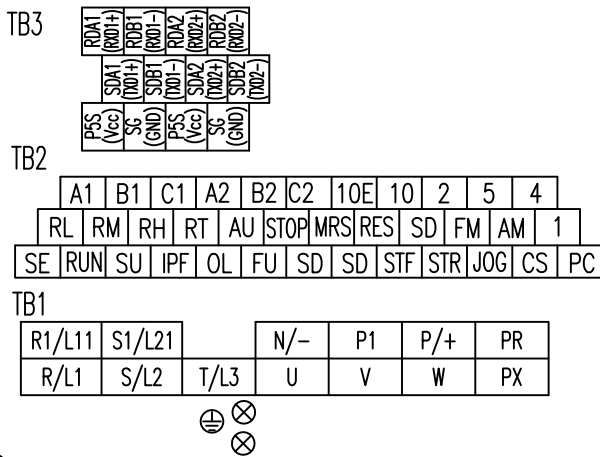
TB3

| RDA1 (RXD1+) | RDB1 (RXD1-) | RDA2 (RXD2+) | RDB2 (RXD2-) |
|---|---|---|---|

| SDA1 (TXD1+) | SDB1 (TXD1-) | SDA2 (TXD2+) | SDB2 (TXD2-) |
|---|---|---|---|

| P5S (Vcc) | SC (GND) | P5S (Vcc) | SC (GND) |
|---|---|---|---|

TB2

| A1 | B1 | C1 | A2 | B2 | C2 | 10E | 10 | 2 | 5 | 4 |
|---|---|---|---|---|---|---|---|---|---|---|

| RL | RM | RH | RT | AU | STOP | MRS | RES | SD | FM | AM | 1 |
|---|---|---|---|---|---|---|---|---|---|---|---|

| SE | RUN | SU | IPF | OL | FU | SD | SD | STF | STR | JOG | CS | PC |
|---|---|---|---|---|---|---|---|---|---|---|---|---|

TB1

| R1/L11 | S1/L21 | | N/− | P1 | P/+ | PR |
|---|---|---|---|---|---|---|
| R/L1 | S/L2 | T/L3 | U | V | W | PX |